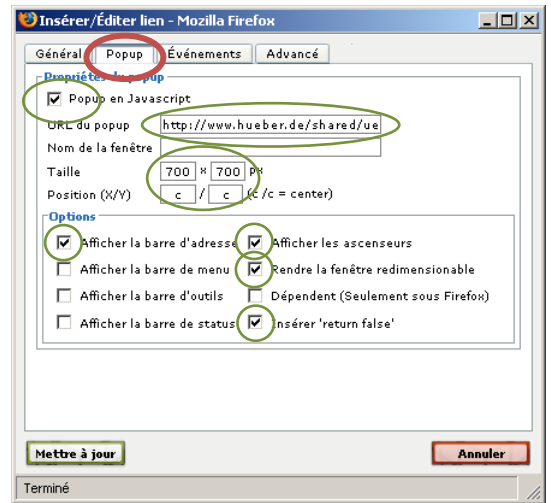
Insérer/Éditer lien - Mozilla Firefox

Général | Popup | Événements | Advancé

Propriétés du popup

Popup en Javascript

URL du popup http://www.hueber.de/shared/ue

Nom de la fenêtre

Taille 700 x 700 px

Position (X/Y) c / c (c /c = center)

Options

Afficher la barre d'adresse

Afficher les ascenseurs

Afficher la barre de menu

Rendre la fenêtre redimensionable

Afficher la barre d'outils

Dépendent (Seulement sous Firefox)

Afficher la barre de status

Insérer 'return false'

Mettre à jour

Annuler

Terminé